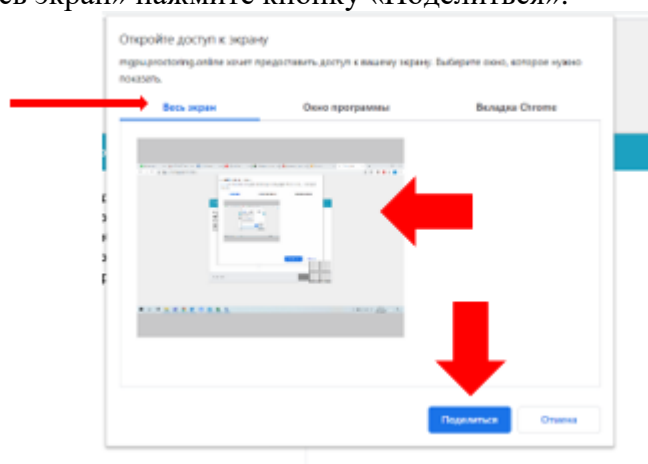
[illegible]ев экран» нажмите кнопку «Поделиться».

Откройте доступ к экрану

mgpu.proctoring.online хочет предоставить доступ к вашему экрану. Выберите окно, которое нужно показать.

Весь экран
Окно программы
Вкладка Chrome

Поделиться
Отмена